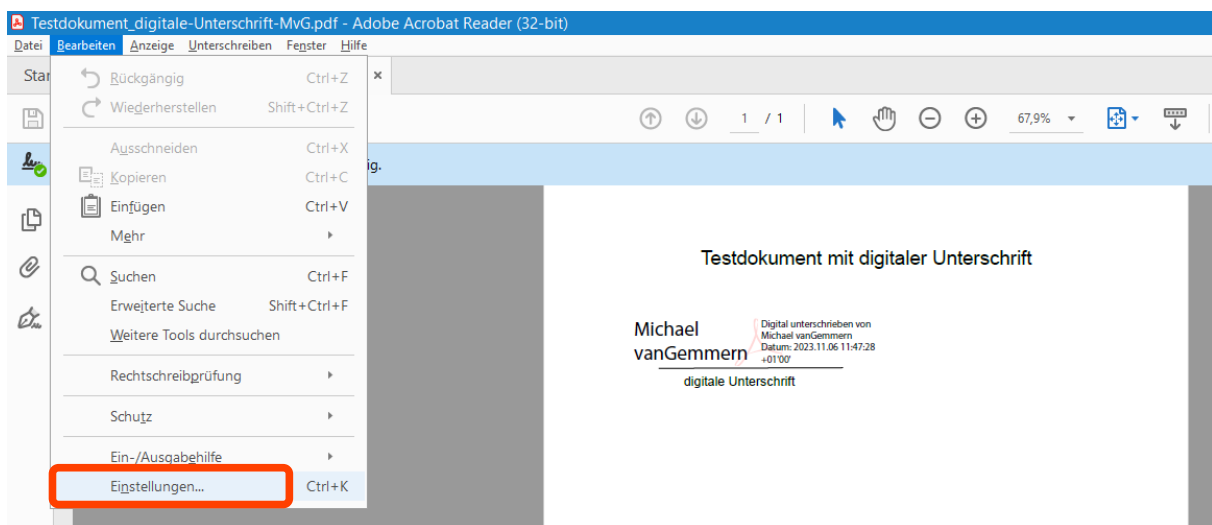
Testdokument_digitale-Unterschrift-MvG.pdf - Adobe Acrobat Reader (32-bit)

Datei Bearbeiten Anzeige Unterschreiben Fenster Hilfe

Star ×

Rückgängig Ctrl+Z
Wiederherstellen Shift+Ctrl+Z
Ausschneiden Ctrl+X
Kopieren Ctrl+C
Einfügen Ctrl+V
Mehr
Suchen Ctrl+F
Erweiterte Suche Shift+Ctrl+F
Weitere Tools durchsuchen
Rechtschreibprüfung
Schutz
Ein-/Ausgabehilfe
Einstellungen... Ctrl+K

1 / 1 67,9%

ig.

Testdokument mit digitaler Unterschrift

Michael vanGemmern

Digital unterschrieben von Michael vanGemmern Datum: 2023.11.06 11:47:28 +01'00'

digitale Unterschrift